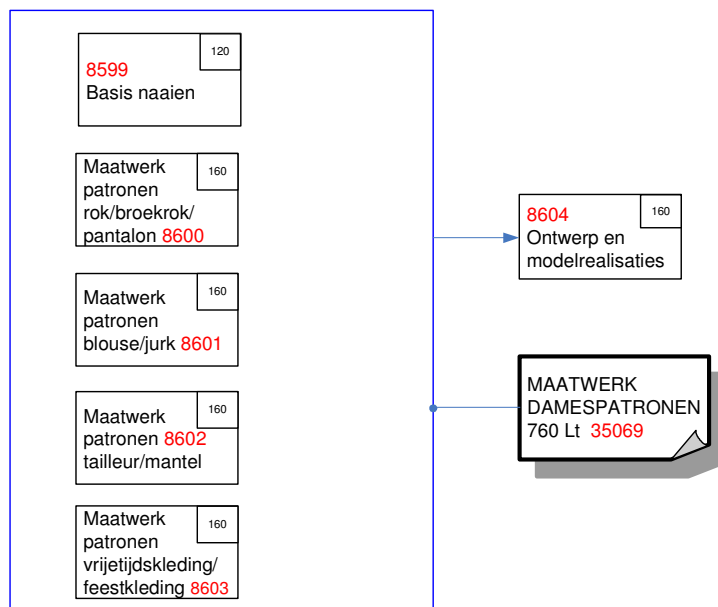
120
8599
Basis naaien

160
Maatwerk patronen rok/broekrok/ pantalon 8600

160
Maatwerk patronen blouse/jurk 8601

160
Maatwerk patronen 8602 tailleur/mantel

160
Maatwerk patronen vrijetijdskleding/ feestkleding 8603

160
8604
Ontwerp en modelrealisaties

MAATWERK DAMESPATRONEN 760 Lt 35069